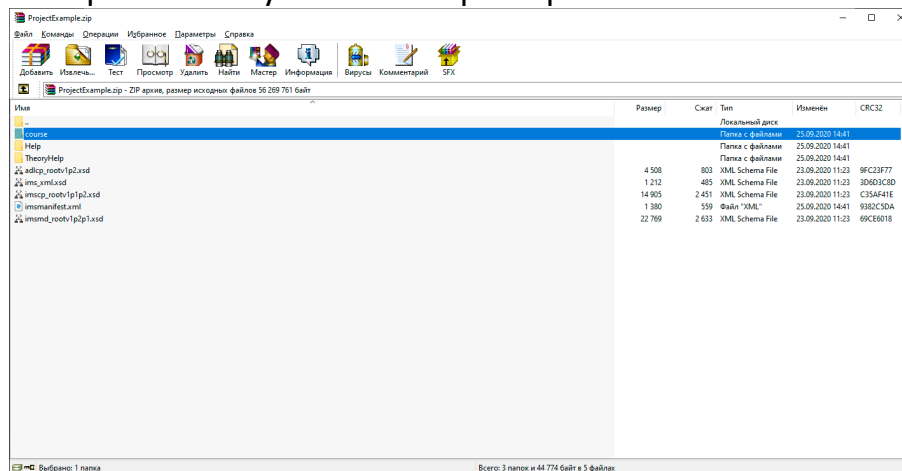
ProjectExample.zip

Файл Команды Операции Избранное Параметры Справка

Добавить Извлечь... Тест Просмотр Удалить Найти Мастер Информация Вирусы Комментарий SFX

ProjectExample.zip - ZIP архив, размер исходных файлов 56 269 761 байт

| Имя | Размер | Сжат | Тип | Изменён | CRC32 |
|---|---|---|---|---|---|
| .. | | | Локальный диск | | |
| course | | | Папка с файлами | 25.09.2020 14:41 | |
| Help | | | Папка с файлами | 25.09.2020 14:41 | |
| TheoryHelp | | | Папка с файлами | 25.09.2020 14:41 | |
| adlcp_rootv1p2.xsd | 4 508 | 803 | XML Schema File | 23.09.2020 11:23 | 9FC23F77 |
| ims_xml.xsd | 1 212 | 485 | XML Schema File | 23.09.2020 11:23 | 3D6D3C8D |
| imscp_rootv1p1p2.xsd | 14 905 | 2 451 | XML Schema File | 23.09.2020 11:23 | C35AF41E |
| imsmanifest.xml | 1 380 | 559 | Файл "XML" | 25.09.2020 14:41 | 9382C5DA |
| imsmd_rootv1p2p1.xsd | 22 769 | 2 633 | XML Schema File | 23.09.2020 11:23 | 69CE6018 |

Выбрано: 1 папка

Всего: 3 папок и 44 774 байт в 5 файлах